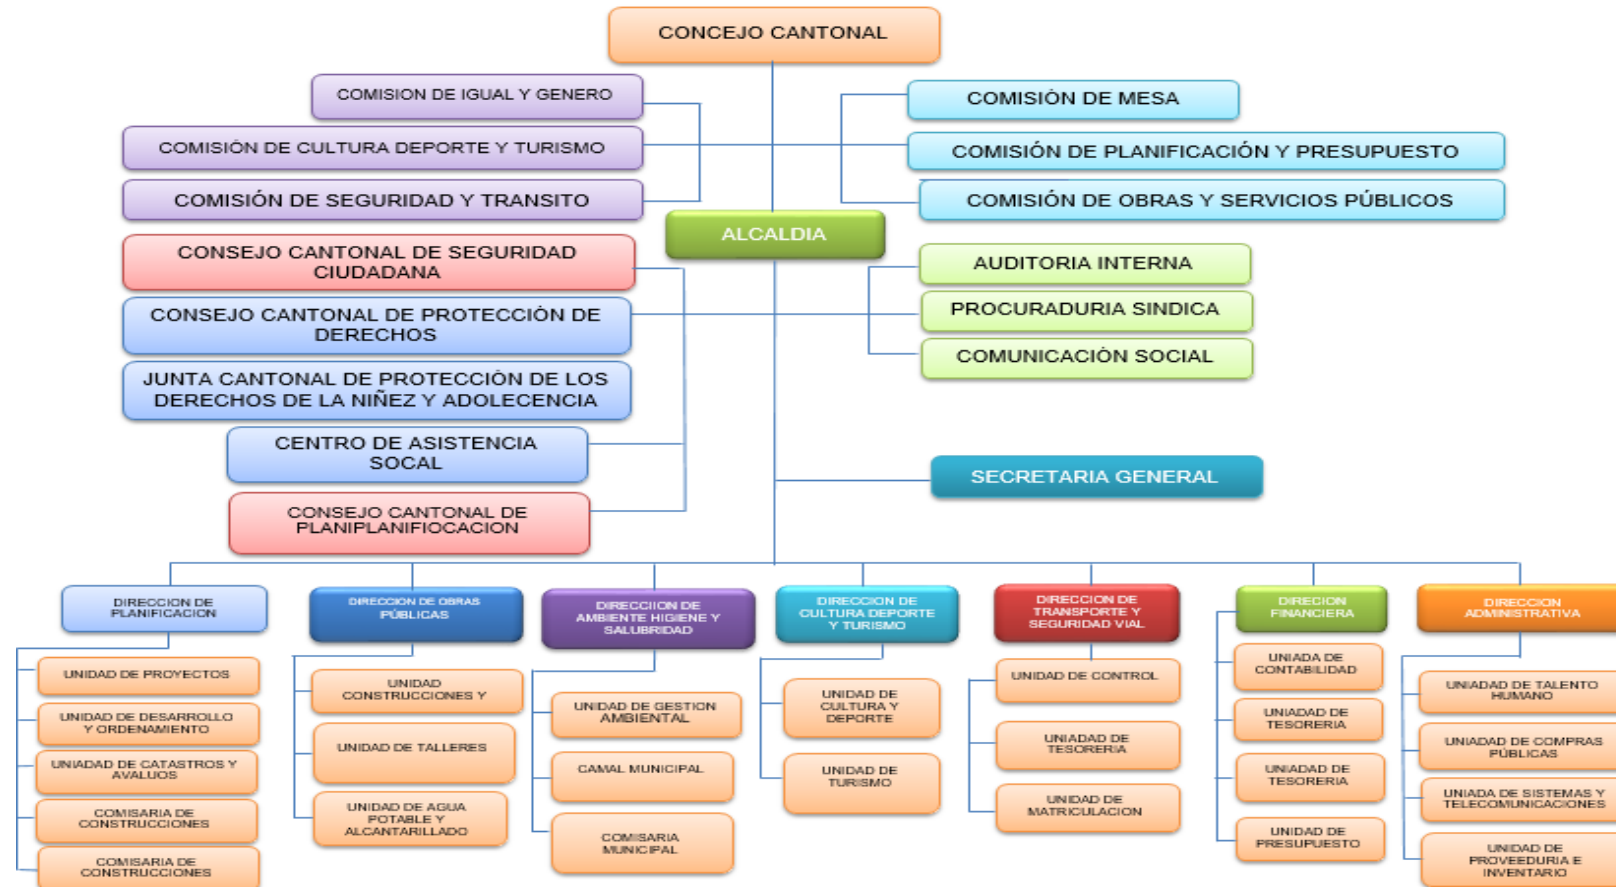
CONCEJO CANTONAL

COMISION DE IGUAL Y GENERO

COMISIÓN DE CULTURA DEPORTE Y TURISMO

COMISIÓN DE SEGURIDAD Y TRANSITO

COMISIÓN DE MESA

COMISIÓN DE PLANIFICACIÓN Y PRESUPUESTO

COMISIÓN DE OBRAS Y SERVICIOS PÚBLICOS

ALCALDIA

CONSEJO CANTONAL DE SEGURIDAD CIUDADANA

CONSEJO CANTONAL DE PROTECCIÓN DE DERECHOS

JUNTA CANTONAL DE PROTECCIÓN DE LOS DERECHOS DE LA NIÑEZ Y ADOLECENCIA

CENTRO DE ASISTENCIA SOCAL

CONSEJO CANTONAL DE PLANIPLANIFIOCACION

AUDITORIA INTERNA

PROCURADURIA SINDICA

COMUNICACIÓN SOCIAL

SECRETARIA GENERAL

DIRECCION DE PLANIFICACION

UNIDAD DE PROYECTOS

UNIDAD DE DESARROLLO Y ORDENAMIENTO

UNIADAD DE CATASTROS Y AVALUOS

COMISARIA DE CONSTRUCCIONES

COMISARIA DE CONSTRUCCIONES

DIRECCION DE OBRAS PÚBLICAS

UNIDAD CONSTRUCCIONES Y

UNIDAD DE TALLERES

UNIDAD DE AGUA POTABLE Y ALCANTARILLADO

DIRECCIION DE AMBIENTE HIGIENE Y SALUBRIDAD

UNIDAD DE GESTION AMBIENTAL

CAMAL MUNICIPAL

COMISARIA MUNICIPAL

DIRECCION DE CULTURA DEPORTE Y TURISMO

UNIDAD DE CULTURA Y DEPORTE

UNIDAD DE TURISMO

DIRECCION DE TRANSPORTE Y SEGURIDAD VIAL

UNIDAD DE CONTROL

UNIADAD DE TESORERIA

UNIDAD DE MATRICULACION

DIRECION FINANCIERA

UNIADA DE CONTABILIDAD

UNIADAD DE TESORERIA

UNIADAD DE TESORERIA

UNIDAD DE PRESUPUESTO

DIRECCION ADMINISTRATIVA

UNIADAD DE TALENTO HUMANO

UNIADAD DE COMPRAS PÚBLICAS

UNIADA DE SISTEMAS Y TELECOMUNICACIONES

UNIDAD DE PROVEEDURIA E INVENTARIO